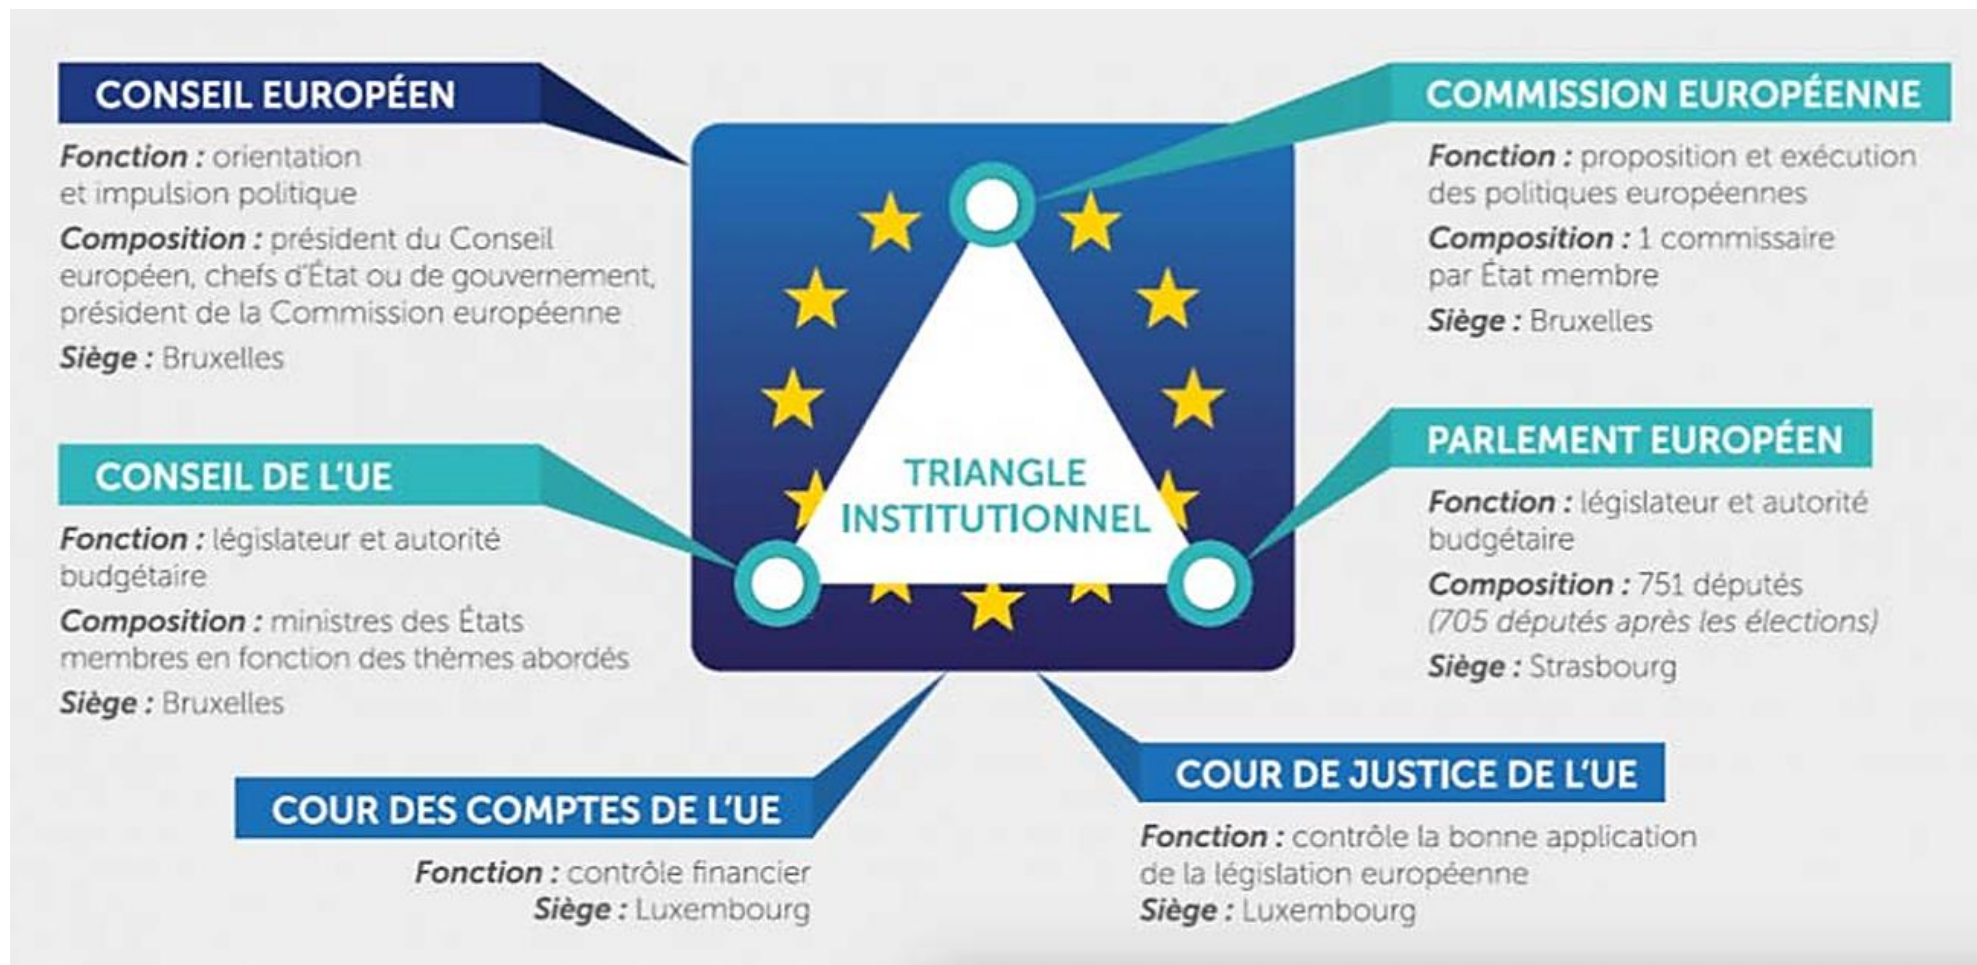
CONSEIL EUROPÉEN

*Fonction :* orientation et impulsion politique

*Composition :* président du Conseil européen, chefs d'État ou de gouvernement, président de la Commission européenne

*Siège :* Bruxelles

COMMISSION EUROPÉENNE

*Fonction :* proposition et exécution des politiques européennes

*Composition :* 1 commissaire par État membre

*Siège :* Bruxelles

TRIANGLE INSTITUTIONNEL

CONSEIL DE L'UE

*Fonction :* législateur et autorité budgétaire

*Composition :* ministres des États membres en fonction des thèmes abordés

*Siège :* Bruxelles

PARLEMENT EUROPÉEN

*Fonction :* législateur et autorité budgétaire

*Composition :* 751 députés *(705 députés après les élections)*

*Siège :* Strasbourg

COUR DES COMPTES DE L'UE

*Fonction :* contrôle financier

*Siège :* Luxembourg

COUR DE JUSTICE DE L'UE

*Fonction :* contrôle la bonne application de la législation européenne

*Siège :* Luxembourg